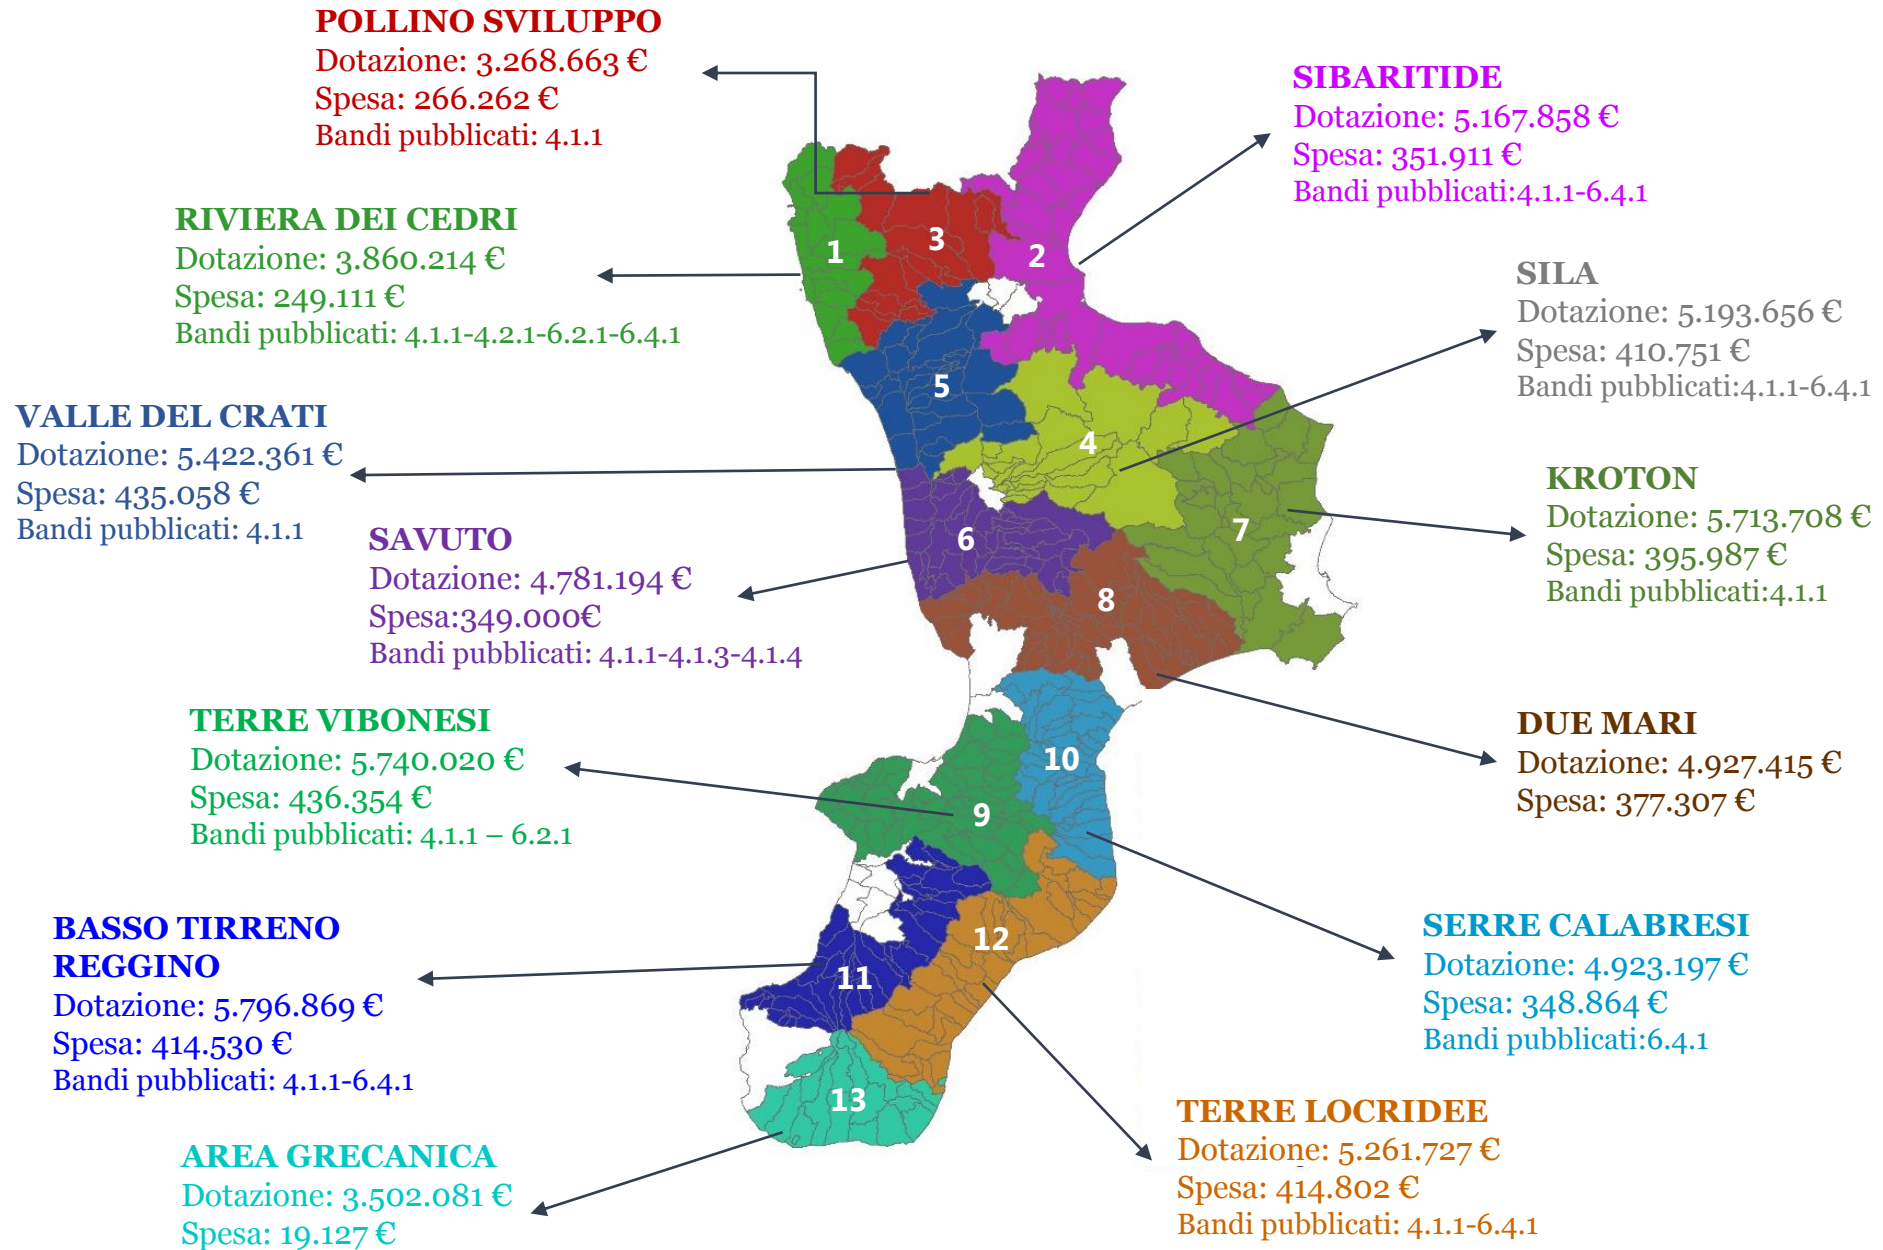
POLLINO SVILUPPO
Dotazione: 3.268.663 €
Spesa: 266.262 €
Bandi pubblicati: 4.1.1

SIBARITIDE
Dotazione: 5.167.858 €
Spesa: 351.911 €
Bandi pubblicati:4.1.1-6.4.1

RIVIERA DEI CEDRI
Dotazione: 3.860.214 €
Spesa: 249.111 €
Bandi pubblicati: 4.1.1-4.2.1-6.2.1-6.4.1

SILA
Dotazione: 5.193.656 €
Spesa: 410.751 €
Bandi pubblicati:4.1.1-6.4.1

VALLE DEL CRATI
Dotazione: 5.422.361 €
Spesa: 435.058 €
Bandi pubblicati: 4.1.1

KROTON
Dotazione: 5.713.708 €
Spesa: 395.987 €
Bandi pubblicati:4.1.1

SAVUTO
Dotazione: 4.781.194 €
Spesa:349.000€
Bandi pubblicati: 4.1.1-4.1.3-4.1.4

1
2
3
4
5
6
7
8
9
10
11
12
13

TERRE VIBONESI
Dotazione: 5.740.020 €
Spesa: 436.354 €
Bandi pubblicati: 4.1.1 – 6.2.1

DUE MARI
Dotazione: 4.927.415 €
Spesa: 377.307 €

BASSO TIRRENO REGGINO
Dotazione: 5.796.869 €
Spesa: 414.530 €
Bandi pubblicati: 4.1.1-6.4.1

SERRE CALABRESI
Dotazione: 4.923.197 €
Spesa: 348.864 €
Bandi pubblicati:6.4.1

TERRE LOCRIDEE
Dotazione: 5.261.727 €
Spesa: 414.802 €
Bandi pubblicati: 4.1.1-6.4.1

AREA GRECANICA
Dotazione: 3.502.081 €
Spesa: 19.127 €